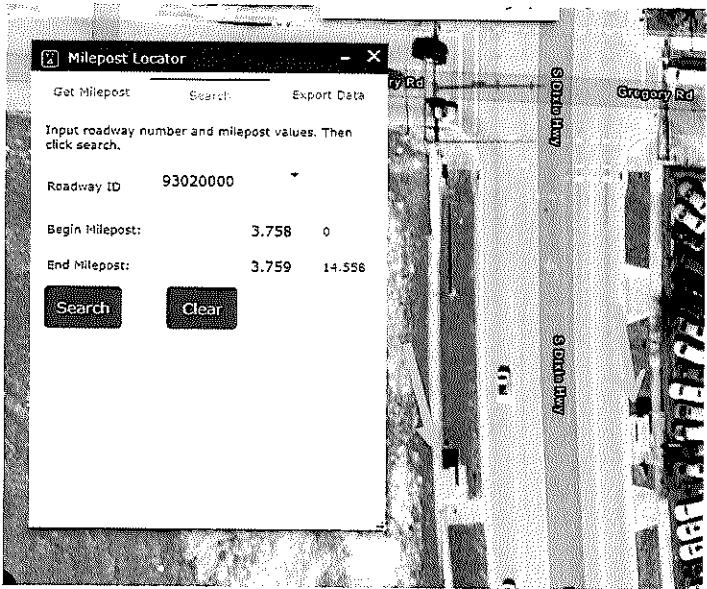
Milepost Locator

Get Milepost | Search | Export Data

Input roadway number and milepost values. Then click search.

Roadway ID 93020000

Begin Milepost: 3.758 0

End Milepost: 3.759 14.556

Search Clear

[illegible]ry Rd

S Dixie Hwy

Gregory Rd

S Dixie Hwy